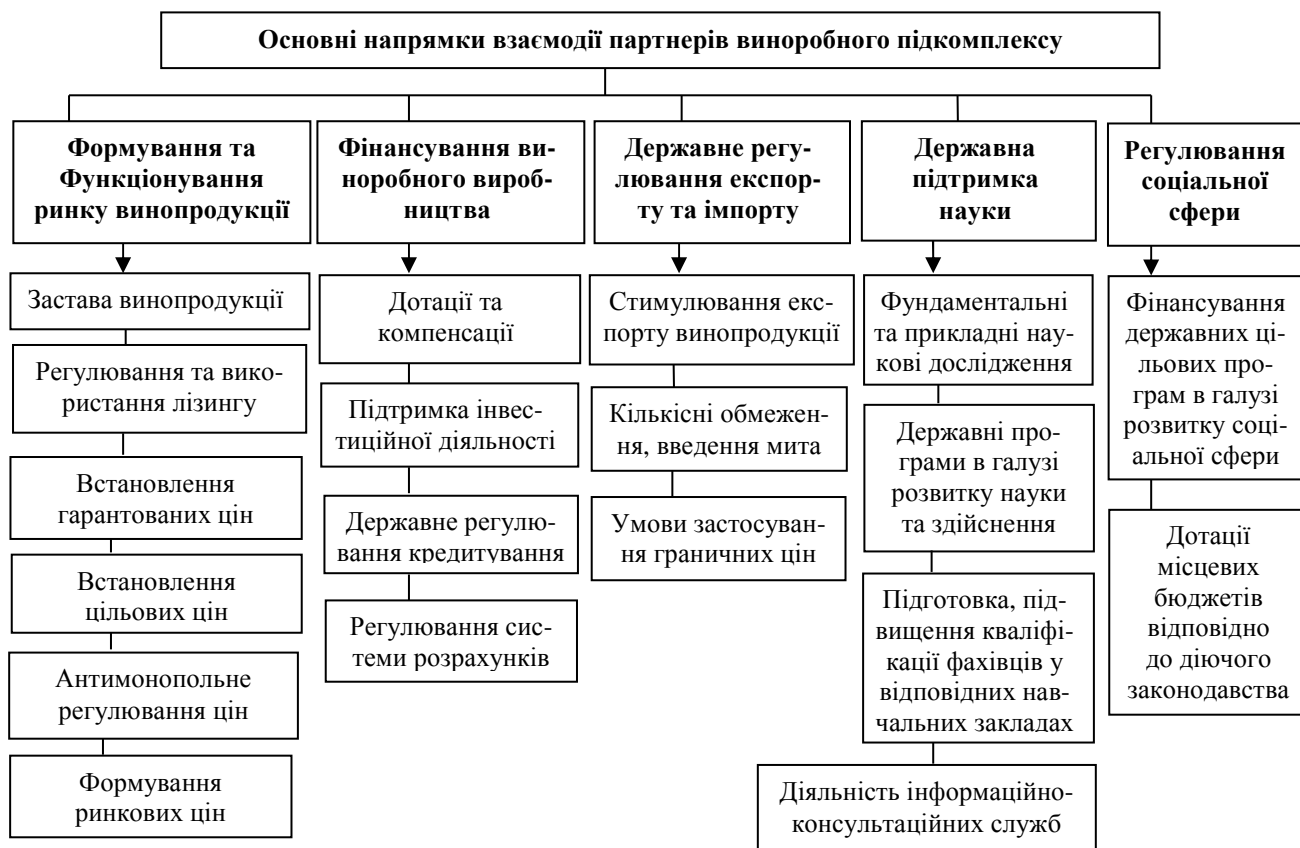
Основні напрямки взаємодії партнерів виноробного підкомплексу

Формування та Функціонування ринку винопродукції

Застава винопродукції

Регулювання та використання лізингу

Встановлення гарантованих цін

Встановлення цільових цін

Антимонопольне регулювання цін

Формування ринкових цін

Фінансування виноробного виробництва

Дотації та компенсації

Підтримка інвестиційної діяльності

Державне регулювання кредитування

Регулювання системи розрахунків

Державне регулювання експорту та імпорту

Стимулювання експорту винопродукції

Кількісні обмеження, введення мита

Умови застосування граничних цін

Державна підтримка науки

Фундаментальні та прикладні наукові дослідження

Державні програми в галузі розвитку науки та здійснення

Підготовка, підвищення кваліфікації фахівців у відповідних навчальних закладах

Діяльність інформаційно-консультаційних служб

Регулювання соціальної сфери

Фінансування державних цільових програм в галузі розвитку соціальної сфери

Дотації місцевих бюджетів відповідно до діючого законодавства